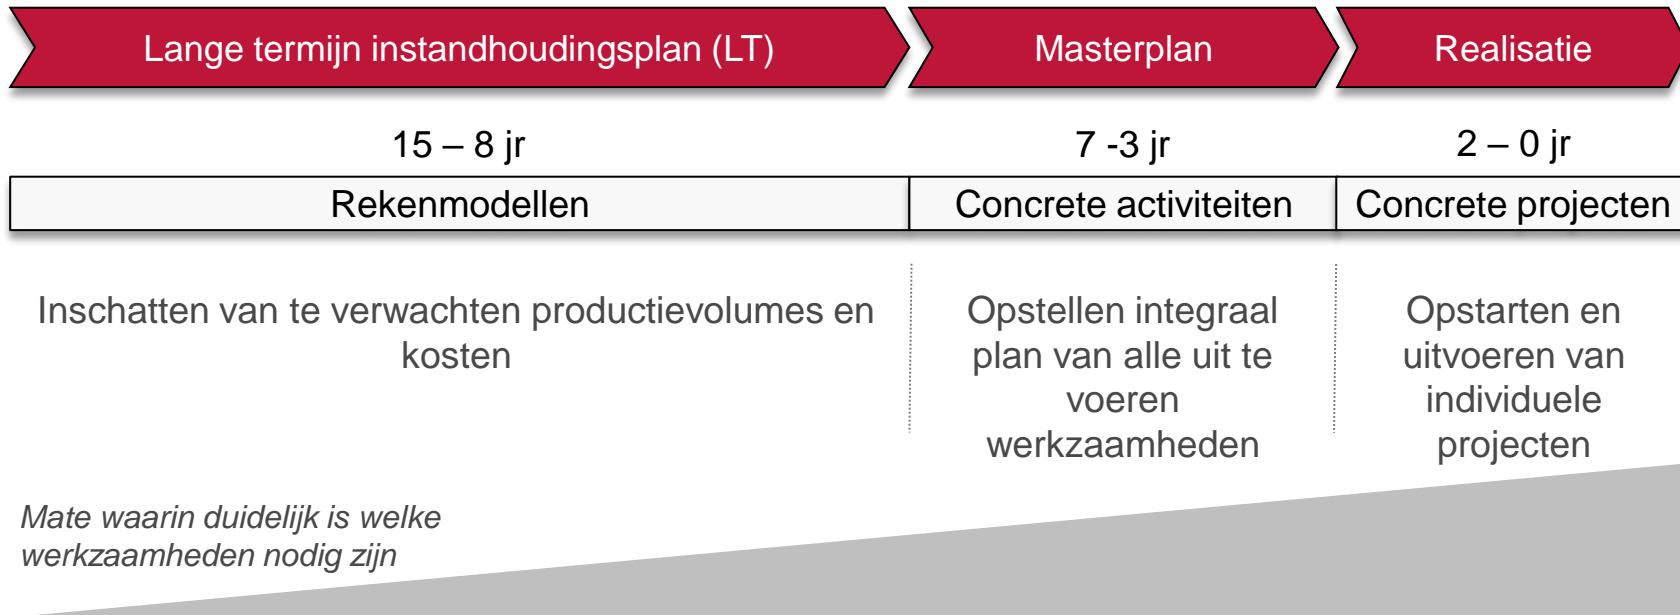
Lange termijn instandhoudingsplan (LT)

Masterplan

Realisatie

15 – 8 jr

7 -3 jr

2 – 0 jr

| Rekenmodellen | Concrete activiteiten | Concrete projecten |
|---|---|---|

Inschatten van te verwachten productievolumes en kosten

Opstellen integraal plan van alle uit te voeren werkzaamheden

Opstarten en uitvoeren van individuele projecten

*Mate waarin duidelijk is welke werkzaamheden nodig zijn*